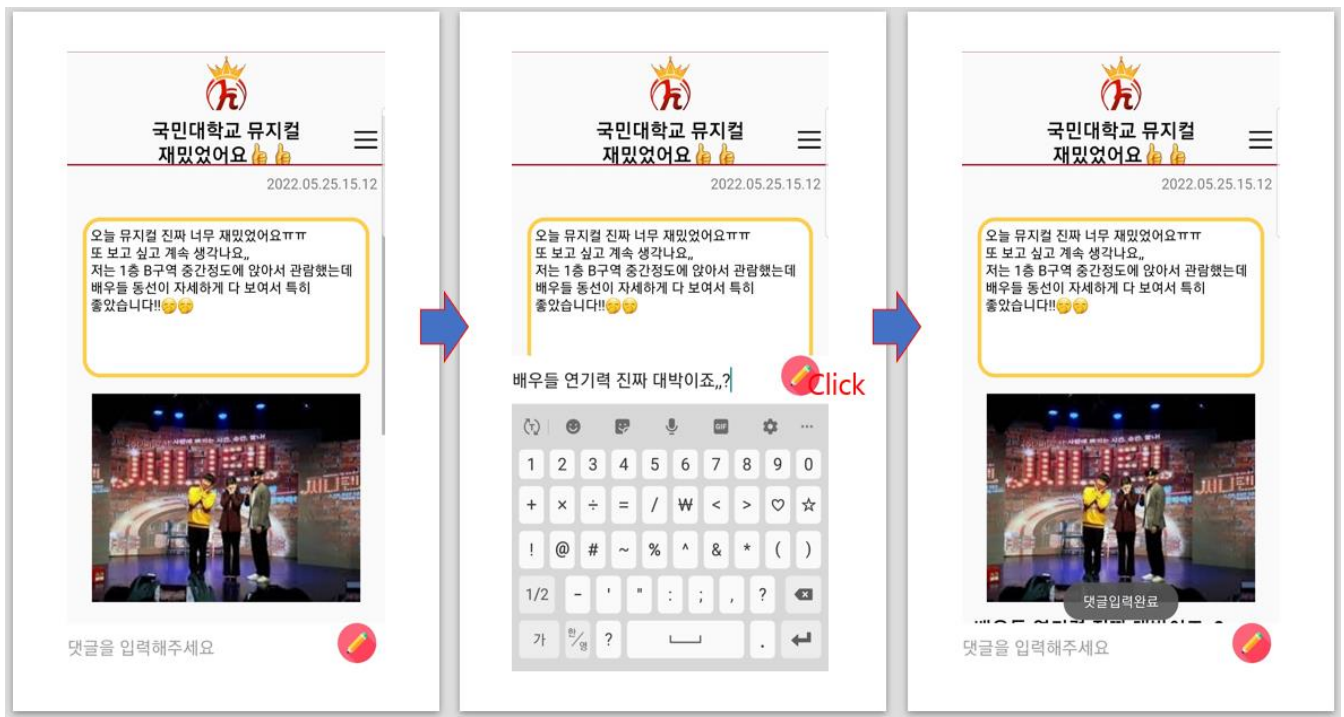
국민대학교 뮤지컬 재밌었어요👍👍

2022.05.25.15.12

오늘 뮤지컬 진짜 너무 재밌었어요ㅠㅠ
또 보고 싶고 계속 생각나요,,
저는 1층 B구역 중간정도에 앉아서 관람했는데
배우들 동선이 자세하게 다 보여서 특히
좋았습니다!!😌😌

댓글을 입력해주세요

국민대학교 뮤지컬 재밌었어요👍👍

2022.05.25.15.12

오늘 뮤지컬 진짜 너무 재밌었어요ㅠㅠ
또 보고 싶고 계속 생각나요,,
저는 1층 B구역 중간정도에 앉아서 관람했는데
배우들 동선이 자세하게 다 보여서 특히
좋았습니다!!😌😌

배우들 연기력 진짜 대박이죠,,?

Click

GIF

| 1 | 2 | 3 | 4 | 5 | 6 | 7 | 8 | 9 | 0 |
|---|---|---|---|---|---|---|---|---|---|
| + | × | ÷ | = | / | ₩ | < | > | ♡ | ☆ |
| ! | @ | # | ~ | % | ^ | & | * | ( | ) |
| 1/2 | - | ' | " | : | ; | , | ? | | |
| 가 | 한/영 | ? | | . | | | | | |

국민대학교 뮤지컬 재밌었어요👍👍

2022.05.25.15.12

오늘 뮤지컬 진짜 너무 재밌었어요ㅠㅠ
또 보고 싶고 계속 생각나요,,
저는 1층 B구역 중간정도에 앉아서 관람했는데
배우들 동선이 자세하게 다 보여서 특히
좋았습니다!!😌😌

댓글입력완료

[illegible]

댓글을 입력해주세요